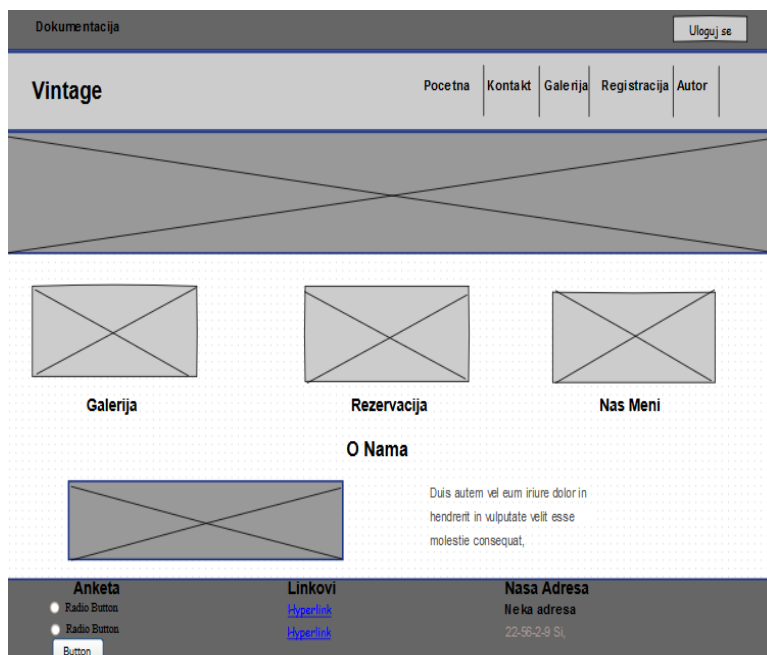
Dokumentacija

Uloguj se

Vintage

Pocetna Kontakt Galerija Registracija Autor

Galerija

Rezervacija

Nas Meni

O Nama

Duis autem vel eum iriure dolor in hendrerit in vulputate velit esse molestie consequat,

Anketa

Radio Button

Radio Button

Button

Linkovi

Hyperlink

Hyperlink

Nasa Adresa

Neka adresa

22-56-2-9 Si,